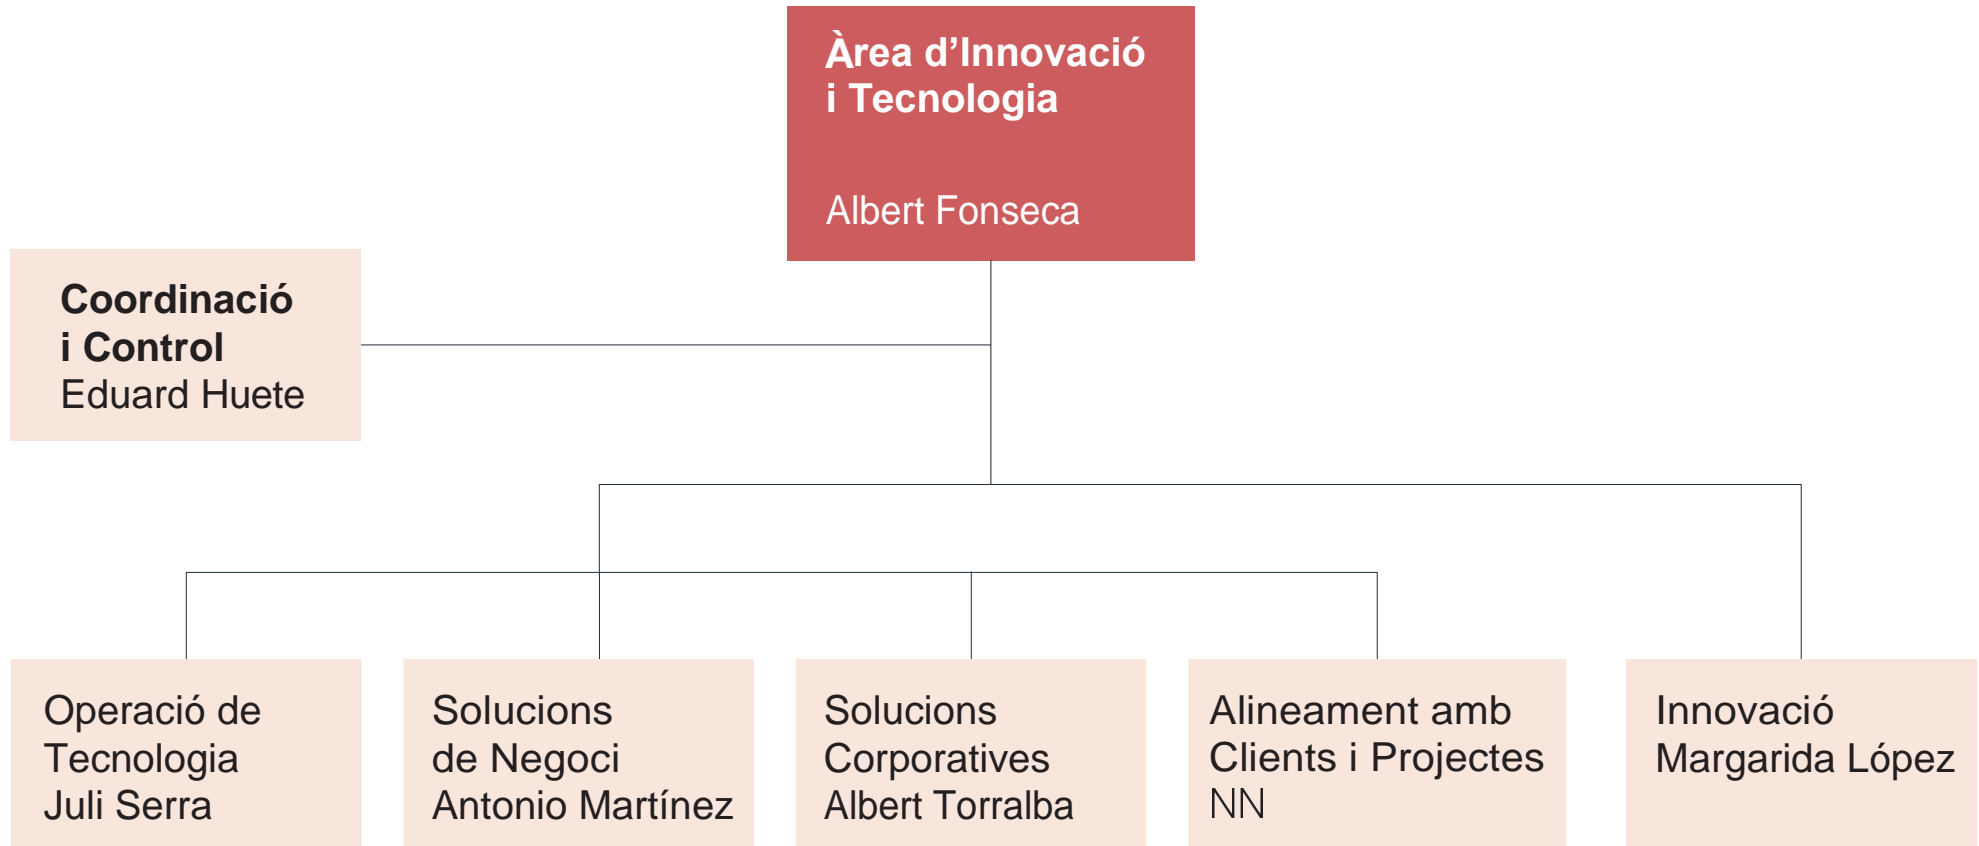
Àrea d’Innovació i Tecnologia

Albert Fonseca

Coordinació i Control
Eduard Huete

Operació de Tecnologia
Juli Serra

Solucions de Negoci
Antonio Martínez

Solucions Corporatives
Albert Torralba

Alineament amb Clients i Projectes
NN

Innovació
Margarida López